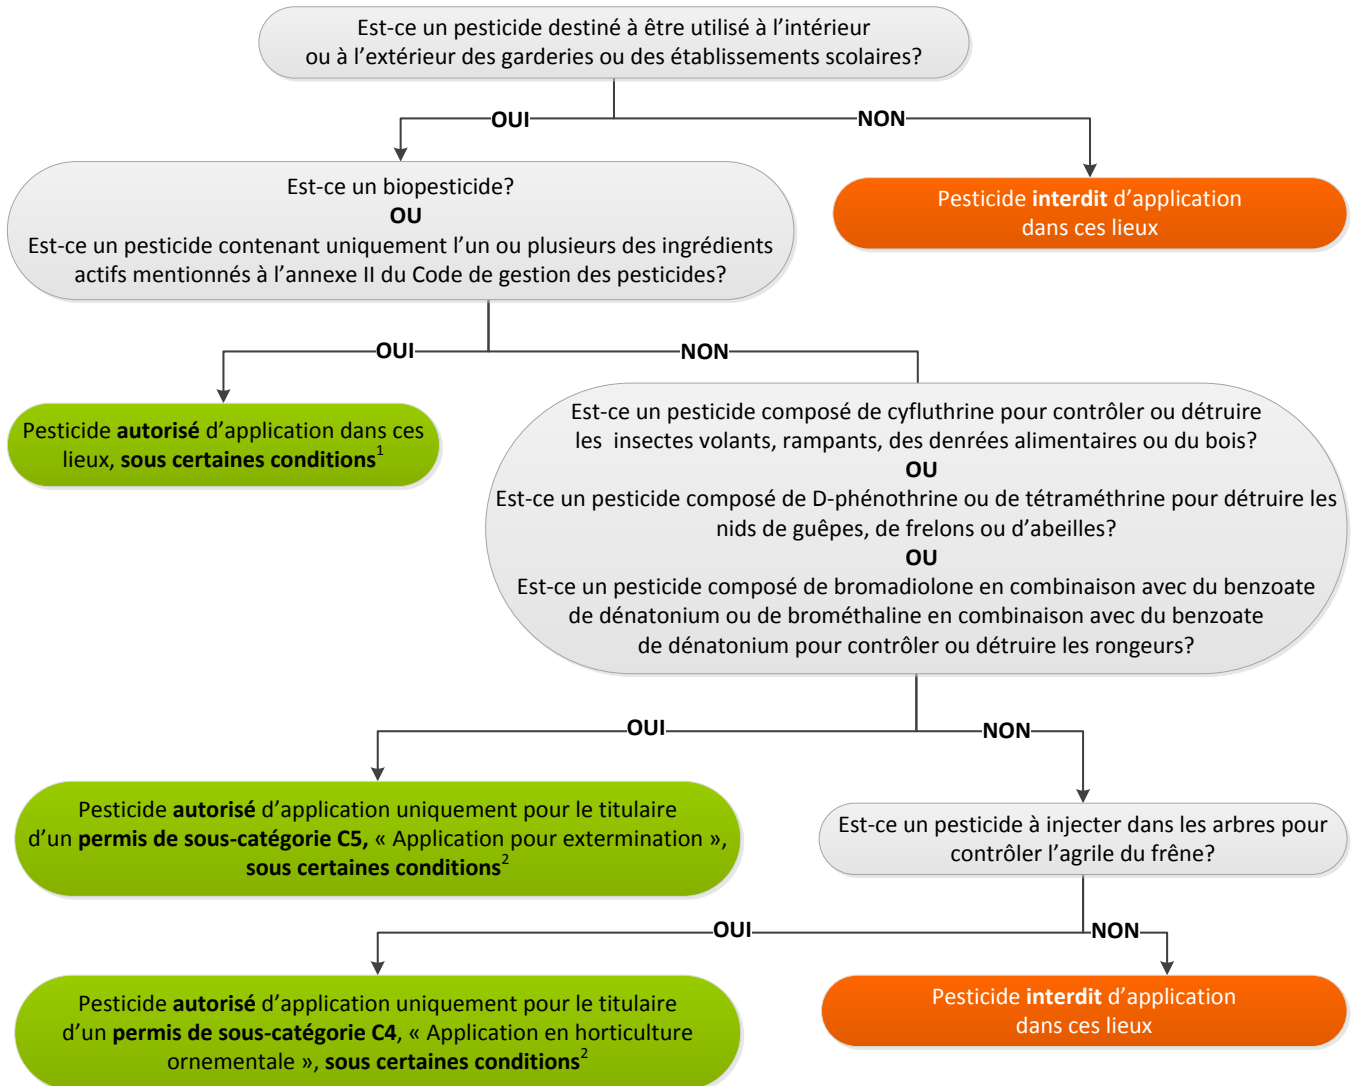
Est-ce un pesticide destiné à être utilisé à l'intérieur ou à l'extérieur des garderies ou des établissements scolaires?

OUI

NON

Est-ce un biopesticide?
OU
Est-ce un pesticide contenant uniquement l'un ou plusieurs des ingrédients actifs mentionnés à l'annexe II du Code de gestion des pesticides?

Pesticide interdit d'application dans ces lieux

OUI

NON

Pesticide autorisé d'application dans ces lieux, sous certaines conditions$^1$

Est-ce un pesticide composé de cyfluthrine pour contrôler ou détruire les insectes volants, rampants, des denrées alimentaires ou du bois?
OU
Est-ce un pesticide composé de D-phénothrine ou de tétraméthrine pour détruire les nids de guêpes, de frelons ou d'abeilles?
OU
Est-ce un pesticide composé de bromadiolone en combinaison avec du benzoate de dénatonium ou de brométhaline en combinaison avec du benzoate de dénatonium pour contrôler ou détruire les rongeurs?

OUI

NON

Pesticide autorisé d'application uniquement pour le titulaire d'un permis de sous-catégorie C5, « Application pour extermination », sous certaines conditions$^2$

Est-ce un pesticide à injecter dans les arbres pour contrôler l'agrile du frêne?

OUI

NON

Pesticide autorisé d'application uniquement pour le titulaire d'un permis de sous-catégorie C4, « Application en horticulture ornementale », sous certaines conditions$^2$

Pesticide interdit d'application dans ces lieux